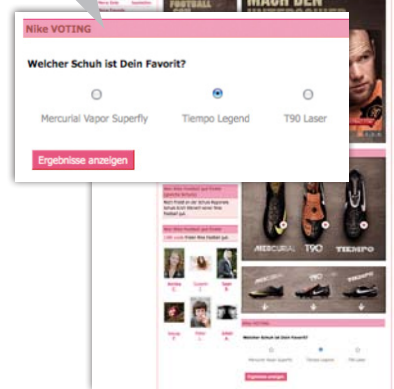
Nike VOTING

Welcher Schuh ist Dein Favorit?

Mercurial Vapor Superfly

Tiempo Legend

T90 Laser

Ergebnisse anzeigen

MACH DEN

MERCURIAL

T90

TIEMPO

Mercurial Vapor Superfly

Tiempo Legend

T90 Laser

Ergebnisse anzeigen

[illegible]